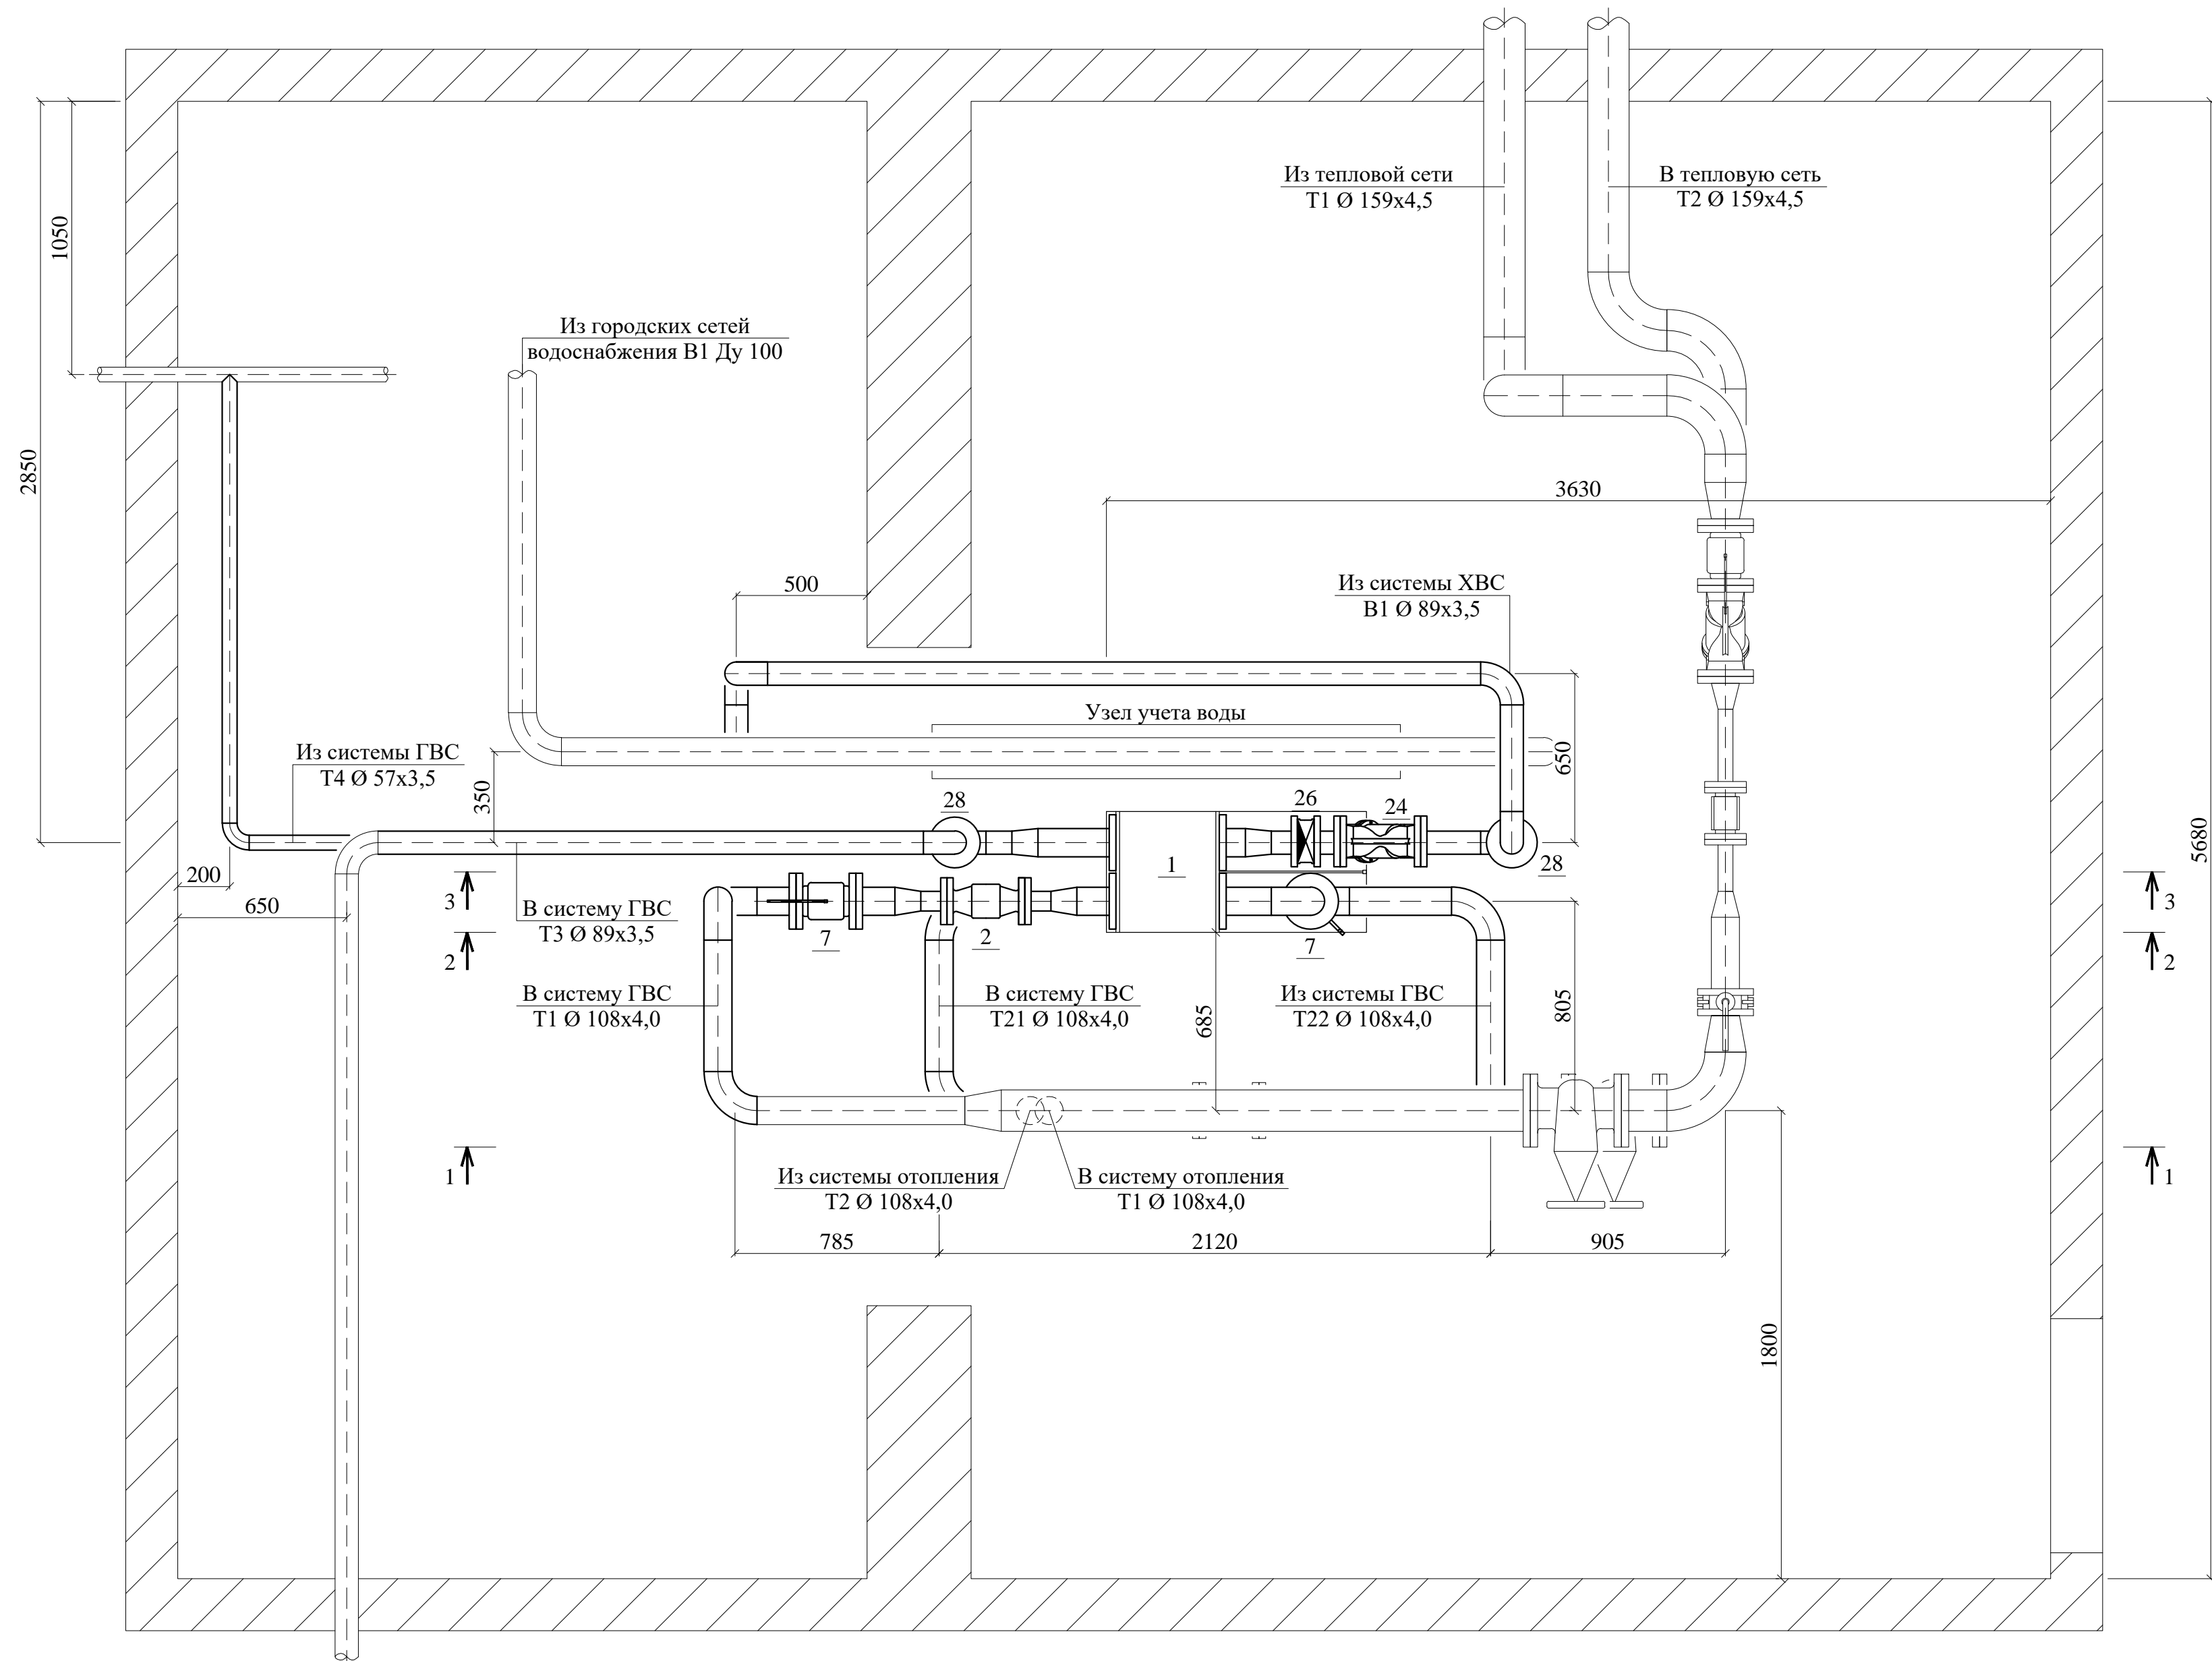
Из тепловой сети
Т1 Ø 159х4,5

В тепловую сеть
Т2 Ø 159х4,5

1050

2850

Из городских сетей
водоснабжения В1 Ду 100

3630

500

Из системы ХВС
В1 Ø 89х3,5

Узел учета воды

650

Из системы ГВС
Т4 Ø 57х3,5

350

28

26

24

1

28

5680

200

650

3

В систему ГВС
Т3 Ø 89х3,5

7

2

7

3

2

2

В систему ГВС
Т1 Ø 108х4,0

В систему ГВС
Т21 Ø 108х4,0

685

Из системы ГВС
Т22 Ø 108х4,0

805

1

Из системы отопления
Т2 Ø 108х4,0

В систему отопления
Т1 Ø 108х4,0

1

785

2120

905

1800